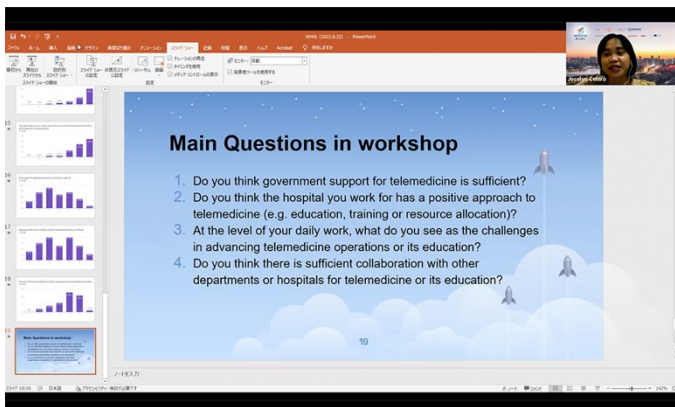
Main Questions in workshop

1. Do you think government support for telemedicine is sufficient?
2. Do you think the hospital you work for has a positive approach to telemedicine (e.g. education, training or resource allocation)?
3. At the level of your daily work, what do you see as the challenges in advancing telemedicine operations or its education?
4. Do you think there is sufficient collaboration with other departments or hospitals for telemedicine or its education?

19

Jocelyn Cefiro

ファイル ホーム 挿入 描画 デザイン 画面切り替え アニメーション スライド ショー 記録 校閲 表示 ヘルプ Acrobat

PowerPoint

ナレーションの再生
タイミングを使用
メディア コントロールの表示
モニター
発表者ツールを使用する

15
16
17
18
19

Main Questions in workshop

ノートを入力

スライド 19/19 日本語 アクセシビリティ: 検討が必要です

ノート コメント

142%